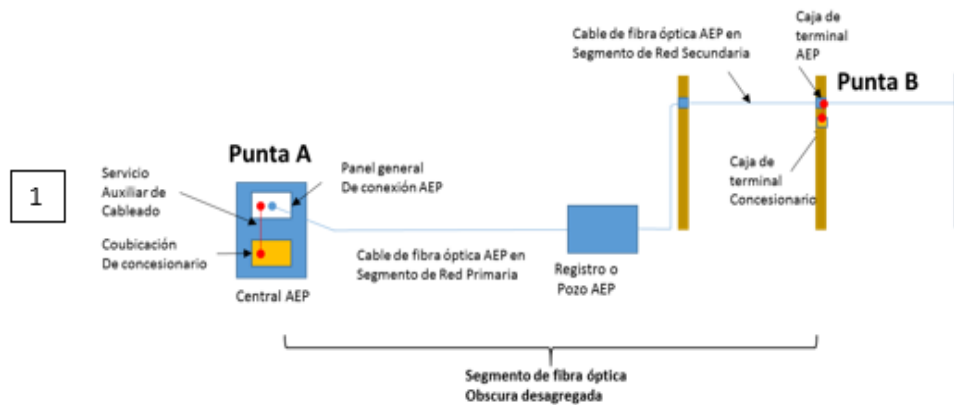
1

Punta A

Servicio Auxiliar de Cableado

Coubicación De concesionario

Panel general De conexión AEP

Central AEP

Cable de fibra óptica AEP en Segmento de Red Primaria

Registro o Pozo AEP

Cable de fibra óptica AEP en Segmento de Red Secundaria

Caja de terminal AEP

Punta B

Caja de terminal Concesionario

Segmento de fibra óptica Obscura desagregada